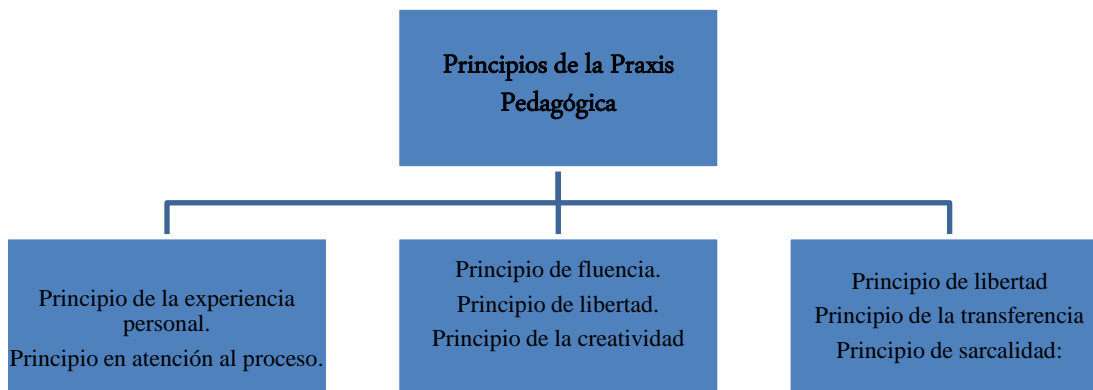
Principios de la Praxis Pedagógica

Principio de la experiencia personal.
Principio en atención al proceso.

Principio de fluencia.
Principio de libertad.
Principio de la creatividad

Principio de libertad
Principio de la transferencia
Principio de sarcalidad: